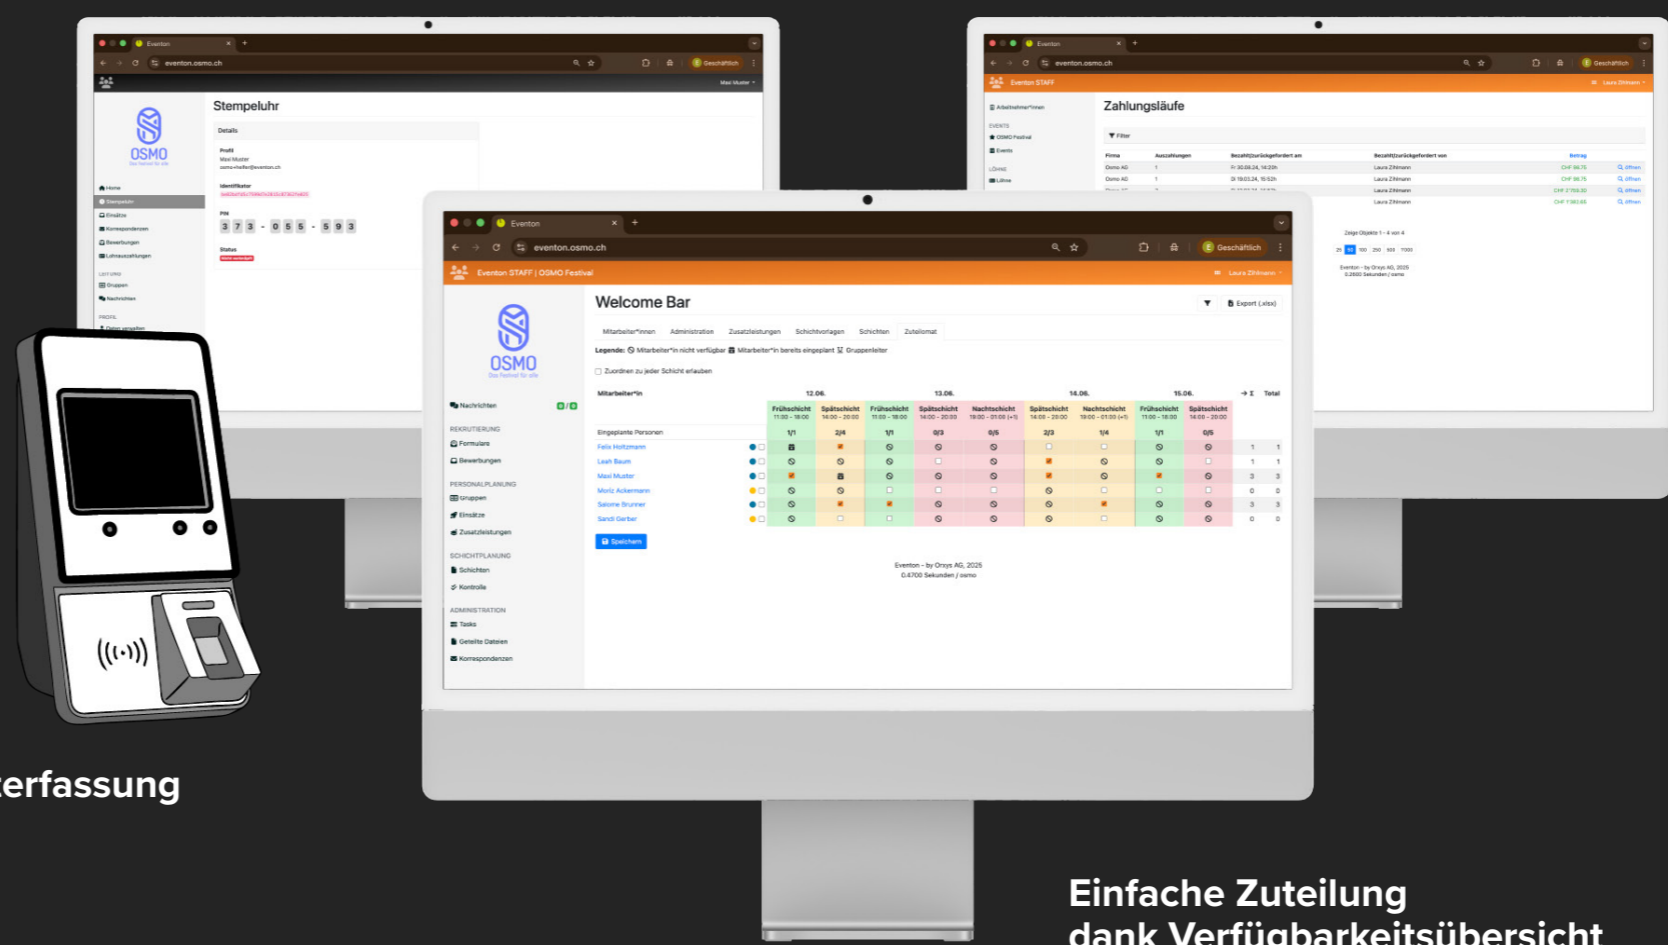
Eventon
eventon.osmo.ch
Geschäftlich
Maxi Muster

OSMO
Das Festival für alle

Home
Stempeluhr
Einsätze
Korrespondenzen
Bewerbungen
Lohnauszahlungen
Gruppen
Nachrichten
PROFIL
Daten verwalten

Stempeluhr
Details
Profil
Maxi Muster
Identifikator
PIN
3 7 3 - 0 5 5 - 5 9 3
Status

Eventon
eventon.osmo.ch
Geschäftlich
Eventon STAFF
Laura Zihlmann
Arbeitnehmer*innen
EVENTS
OSMO Festival
Events
LÖHNE
Löhne
Zahlungsläufe
Filter
Firma | Auszahlungen | Bezahlt/zurückgefordert am | Bezahlt/zurückgefordert von | Betrag
Osmo AG | 1 | Fr 30.08.24, 14:20h | Laura Zihlmann | CHF 96.75 | öffnen
Osmo AG | 1 | Di 19.03.24, 15:52h | Laura Zihlmann | CHF 96.75 | öffnen
Laura Zihlmann | CHF 2'769.30 | öffnen
Laura Zihlmann | CHF 1'380.65 | öffnen
Zeige Objekte 1 - 4 von 4
25 50 100 250 500 1000
Eventon - by Orxys AG, 2025
0.2600 Sekunden / osmo

Eventon
eventon.osmo.ch
Geschäftlich
Eventon STAFF | OSMO Festival
Laura Zihlmann

OSMO
Das Festival für alle

Nachrichten
REKRUTIERUNG
Formulare
Bewerbungen
PERSONALPLANUNG
Gruppen
Einsätze
Zusatzleistungen
SCHICHTPLANUNG
Schichten
Kontrolle
ADMINISTRATION
Tasks
Geteilte Dateien
Korrespondenzen

Welcome Bar
Export (.xlsx)
Mitarbeiter*innen | Administration | Zusatzleistungen | Schichtvorlagen | Schichten | Zuteilomat
Legende: Mitarbeiter*in nicht verfügbar Mitarbeiter*in bereits eingeplant Gruppenleiter
Zuordnen zu jeder Schicht erlauben

| Mitarbeiter*in | 12.06. Frühschicht 11:00 - 16:00 | 12.06. Spätschicht 16:00 - 20:00 | 13.06. Frühschicht 11:00 - 16:00 | 13.06. Spätschicht 16:00 - 20:00 | 13.06. Nachtschicht 19:00 - 01:00 (+1) | 14.06. Spätschicht 14:00 - 20:00 | 14.06. Nachtschicht 19:00 - 01:00 (+1) | 15.06. Frühschicht 11:00 - 16:00 | 15.06. Spätschicht 16:00 - 20:00 | → Σ | Total |
|---|---|---|---|---|---|---|---|---|---|---|---|
| Eingeplante Personen | 1/1 | 2/4 | 1/1 | 0/3 | 0/6 | 2/3 | 1/4 | 1/1 | 0/5 | | |
| Felix Holtzmann | | | | | | | | | | 1 | 1 |
| Leah Baum | | | | | | | | | | 1 | 1 |
| Maxi Muster | | | | | | | | | | 3 | 3 |
| Moriz Ackermann | | | | | | | | | | 0 | 0 |
| Salome Brunner | | | | | | | | | | 3 | 3 |
| Sandi Gerber | | | | | | | | | | 0 | 0 |

Speichern
Eventon - by Orxys AG, 2025
0.4700 Sekunden / osmo

erfassung

Einfache Zuteilung
dank Verfügbarkeitsübersicht